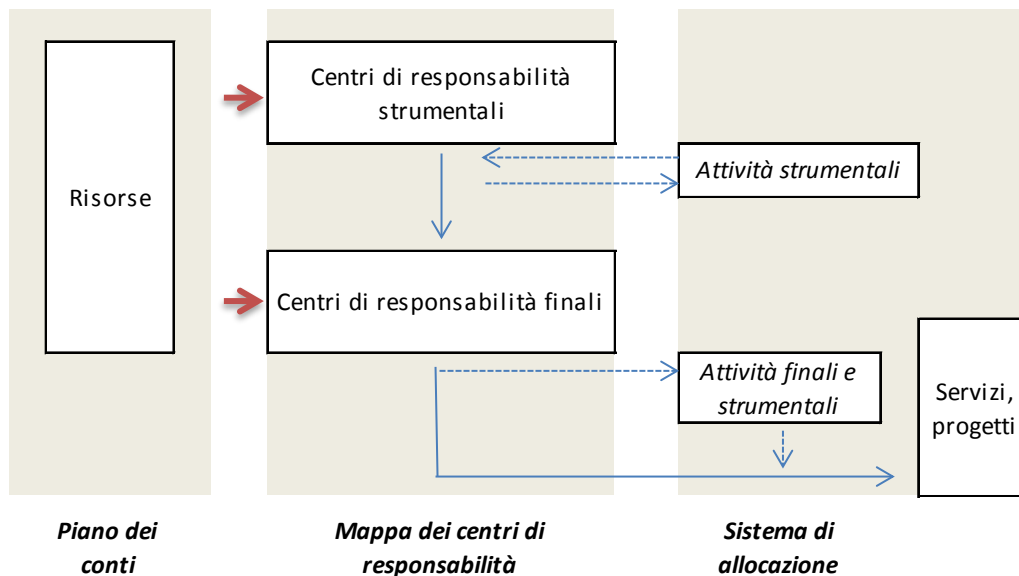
Risorse

Centri di responsabilità strumentali

Attività strumentali

Centri di responsabilità finali

Attività finali e strumentali

Servizi, progetti

Piano dei conti

Mappa dei centri di responsabilità

Sistema di allocazione